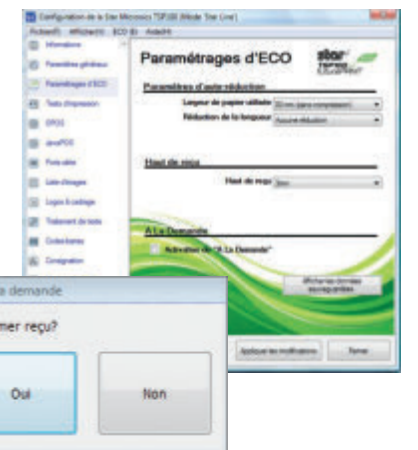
Configuration de la Star Micronics TSP100 (Mode Star Line)

Fichier(F) Affichage(V) ECO (E) Aide(H)

Informations
Paramètres généraux
Paramétrages d'ECO
Texte d'impression
OPOS
JavaPOS
Ports série
Liste d'images
Logos & cadrage
Traitement de texte
Codes-barres
Consignation

Paramétrages d'ECO

star

Paramètres d'auto-réduction

Largeur du papier utilisée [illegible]

Réduction de la longueur Aucune réduction

Haut de reçu

Haut de reçu Non

À La Demande

Activation de "À La Demande"

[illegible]

Appliquer les modifications

Fermer

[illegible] demande

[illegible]mer reçu?

Oui

Non